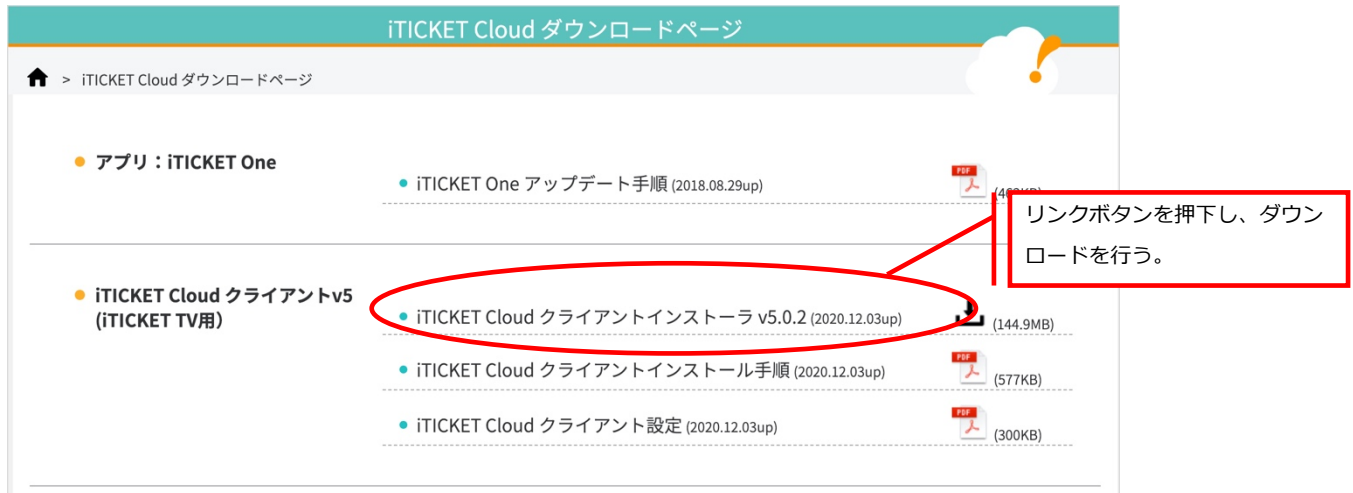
iTICKET Cloud ダウンロードページ

> iTICKET Cloud ダウンロードページ

アプリ：iTICKET One

iTICKET One アップデート手順 (2018.08.29up)

PDF (4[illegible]KB)

リンクボタンを押下し、ダウンロードを行う。

iTICKET Cloud クライアントv5 (iTICKET TV用)

iTICKET Cloud クライアントインストーラ v5.0.2 (2020.12.03up) (144.9MB)

iTICKET Cloud クライアントインストール手順 (2020.12.03up) PDF (577KB)

iTICKET Cloud クライアント設定 (2020.12.03up) PDF (300KB)